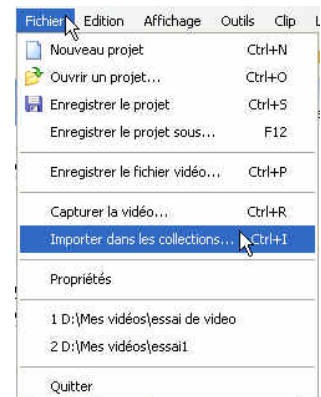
Fichier Edition Affichage Outils Clip L

Nouveau projet Ctrl+N
Ouvrir un projet... Ctrl+O
Enregistrer le projet Ctrl+S
Enregistrer le projet sous... F12

Enregistrer le fichier vidéo... Ctrl+P

Capturer la vidéo... Ctrl+R
Importer dans les collections... Ctrl+I

Propriétés

1 D:\Mes vidéos\essai de video
2 D:\Mes vidéos\essai1

Quitter